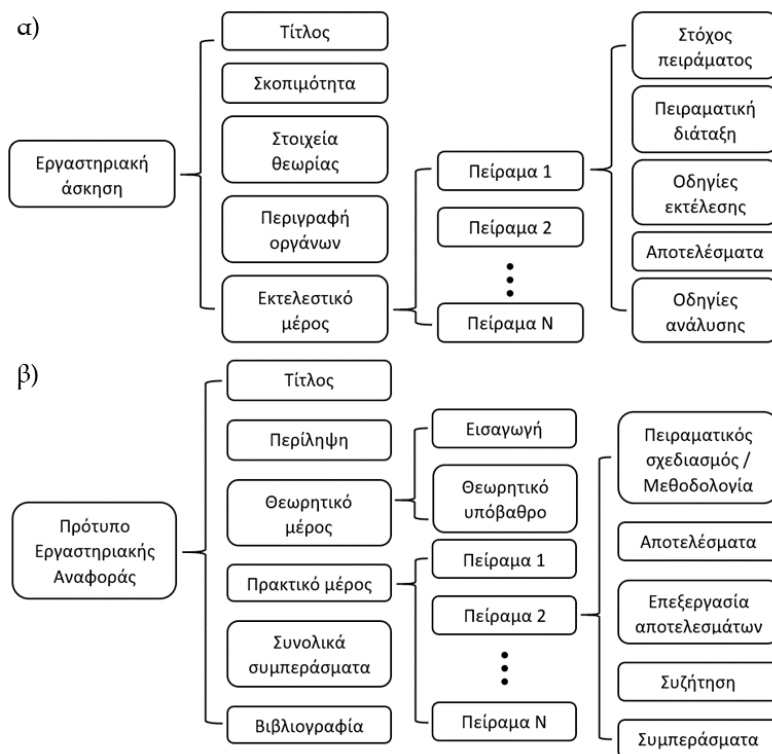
α)

Εργαστηριακή άσκηση

Τίτλος

Σκοπιμότητα

Στοιχεία θεωρίας

Περιγραφή οργάνων

Εκτελεστικό μέρος

Πείραμα 1

Πείραμα 2

Πείραμα Ν

Στόχος πειράματος

Πειραματική διάταξη

Οδηγίες εκτέλεσης

Αποτελέσματα

Οδηγίες ανάλυσης

β)

Πρότυπο Εργαστηριακής Αναφοράς

Τίτλος

Περίληψη

Θεωρητικό μέρος

Πρακτικό μέρος

Συνολικά συμπεράσματα

Βιβλιογραφία

Εισαγωγή

Θεωρητικό υπόβαθρο

Πείραμα 1

Πείραμα 2

Πείραμα Ν

Πειραματικός σχεδιασμός / Μεθοδολογία

Αποτελέσματα

Επεξεργασία αποτελεσμάτων

Συζήτηση

Συμπεράσματα